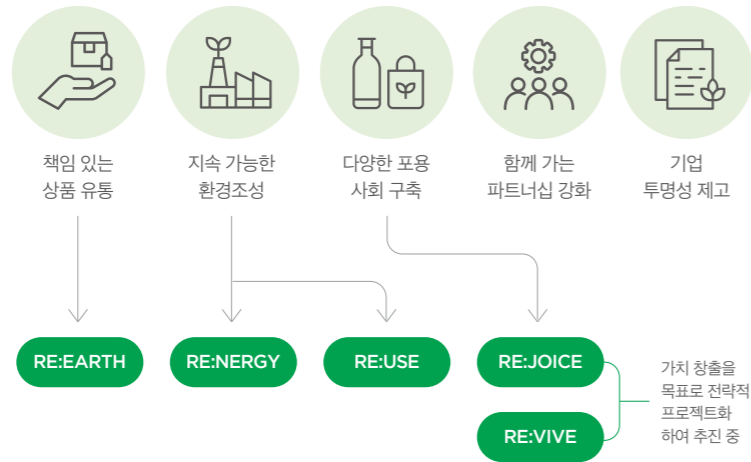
책임 있는
상품 유통

지속 가능한
환경조성

다양한 포용
사회 구축

함께 가는
파트너십 강화

기업
투명성 제고

RE:EARTH

RE:NERGY

RE:USE

RE:JOICE

RE:VIVE

가치 창출을
목표로 전략적
프로젝트화
하여 추진 중